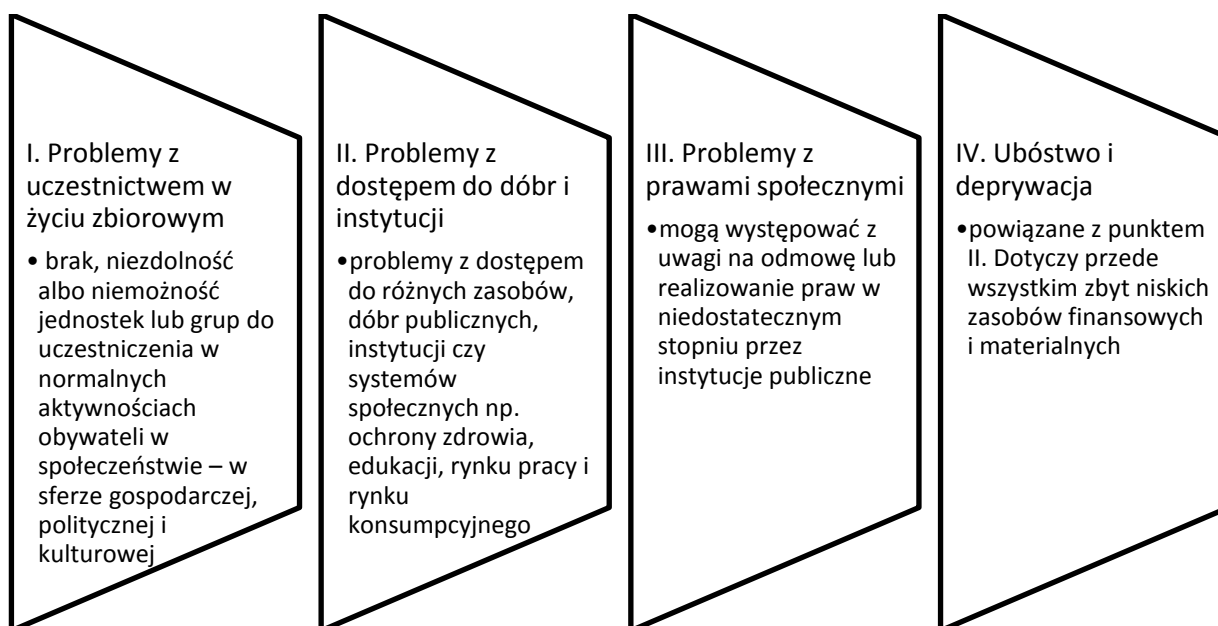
I. Problemy z uczestnictwem w życiu zbiorowym

• brak, niezdolność albo niemożność jednostek lub grup do uczestniczenia w normalnych aktywnościach obywateli w społeczeństwie – w sferze gospodarczej, politycznej i kulturowej

II. Problemy z dostępem do dóbr i instytucji

• problemy z dostępem do różnych zasobów, dóbr publicznych, instytucji czy systemów społecznych np. ochrony zdrowia, edukacji, rynku pracy i rynku konsumpcyjnego

III. Problemy z prawami społecznymi

• mogą występować z uwagi na odmowę lub realizowanie praw w niedostatecznym stopniu przez instytucje publiczne

IV. Ubóstwo i deprywacja

• powiązane z punktem II. Dotyczy przede wszystkim zbyt niskich zasobów finansowych i materialnych